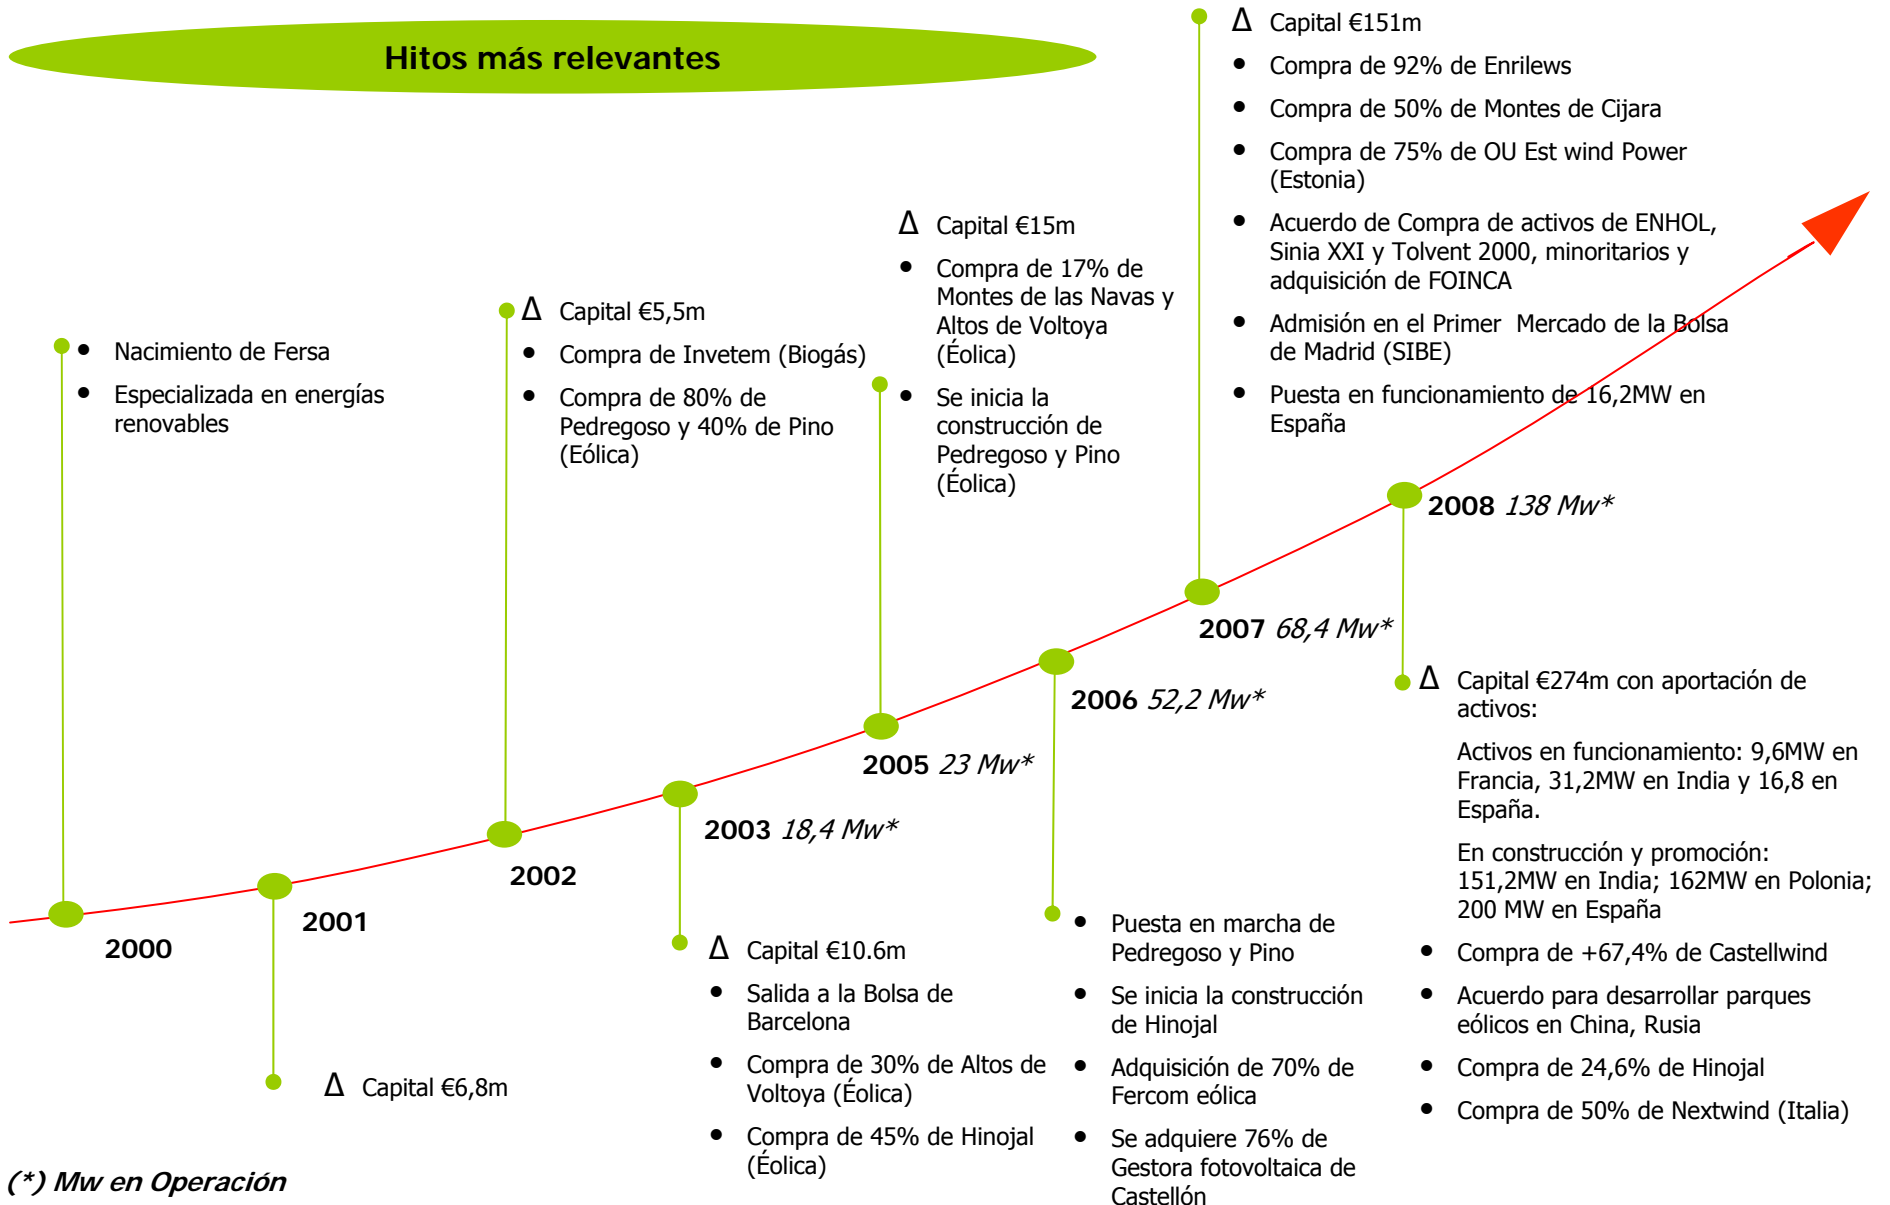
Hitos más relevantes

• Nacimiento de Fersa
• Especializada en energías renovables

2000

2001

Δ Capital €6,8m

Δ Capital €5,5m
• Compra de Invetem (Biogás)
• Compra de 80% de Pedregoso y 40% de Pino (Eólica)

2002

2003 *18,4 Mw**

Δ Capital €10.6m
• Salida a la Bolsa de Barcelona
• Compra de 30% de Altos de Voltoya (Éolica)
• Compra de 45% de Hinojal (Éolica)

Δ Capital €15m
• Compra de 17% de Montes de las Navas y Altos de Voltoya (Éolica)
• Se inicia la construcción de Pedregoso y Pino (Éolica)

2005 *23 Mw**

2006 *52,2 Mw**

• Puesta en marcha de Pedregoso y Pino
• Se inicia la construcción de Hinojal
• Adquisición de 70% de Fercom eólica
• Se adquiere 76% de Gestora fotovoltaica de Castellón

Δ Capital €151m
• Compra de 92% de Enrilews
• Compra de 50% de Montes de Cijara
• Compra de 75% de OU Est wind Power (Estonia)
• Acuerdo de Compra de activos de ENHOL, Sinia XXI y Tolvent 2000, minoritarios y adquisición de FOINCA
• Admisión en el Primer Mercado de la Bolsa de Madrid (SIBE)
• Puesta en funcionamiento de 16,2MW en España

2007 *68,4 Mw**

2008 *138 Mw**

Δ Capital €274m con aportación de activos:

Activos en funcionamiento: 9,6MW en Francia, 31,2MW en India y 16,8 en España.

En construcción y promoción: 151,2MW en India; 162MW en Polonia; 200 MW en España
• Compra de +67,4% de Castellwind
• Acuerdo para desarrollar parques eólicos en China, Rusia
• Compra de 24,6% de Hinojal
• Compra de 50% de Nextwind (Italia)

*(\*) Mw en Operación*